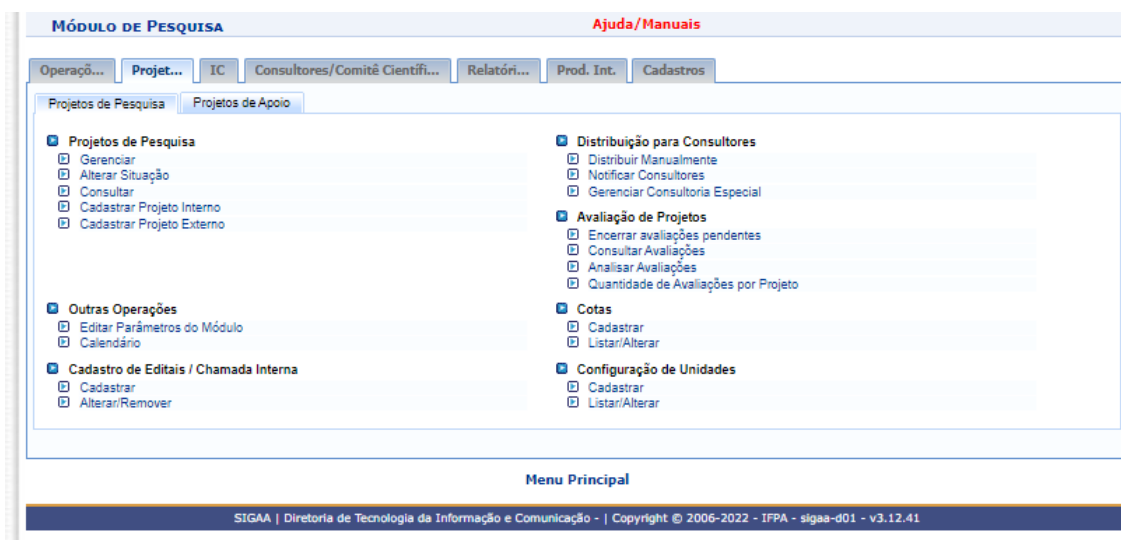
Módulo de Pesquisa

Ajuda/Manuais

Operaçõ... | Projet... | IC | Consultores/Comitê Científi... | Relatóri... | Prod. Int. | Cadastros

Projetos de Pesquisa | Projetos de Apoio

Projetos de Pesquisa
Gerenciar
Alterar Situação
Consultar
Cadastrar Projeto Interno
Cadastrar Projeto Externo

Outras Operações
Editar Parâmetros do Módulo
Calendário

Cadastro de Editais / Chamada Interna
Cadastrar
Alterar/Remover

Distribuição para Consultores
Distribuir Manualmente
Notificar Consultores
Gerenciar Consultoria Especial

Avaliação de Projetos
Encerrar avaliações pendentes
Consultar Avaliações
Analisar Avaliações
Quantidade de Avaliações por Projeto

Cotas
Cadastrar
Listar/Alterar

Configuração de Unidades
Cadastrar
Listar/Alterar

Menu Principal

SIGAA | Diretoria de Tecnologia da Informação e Comunicação - | Copyright © 2006-2022 - IFPA - sigaa-d01 - v3.12.41